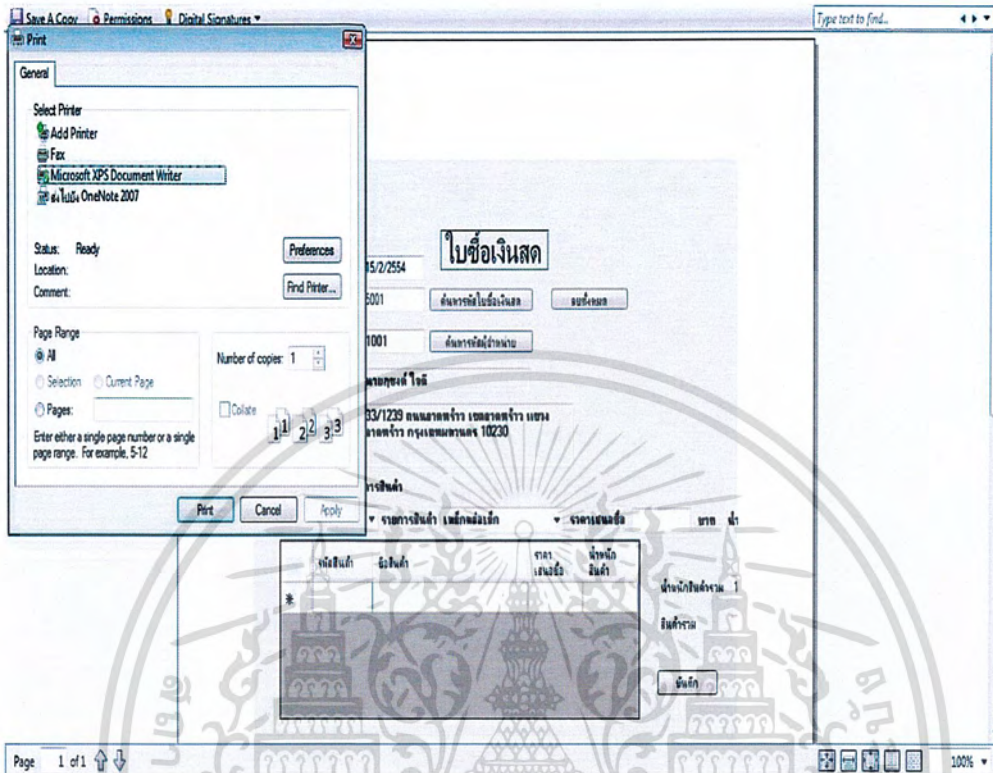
Save A Copy Permissions Digital Signatures ▾

Type text to find...

Print

General

Select Printer

Add Printer

Fax

Microsoft XPS Document Writer

ส่งไปยัง OneNote 2007

Status: Ready

Location:

Comment:

Preferences

Find Printer...

Page Range

All

Selection Current Page

Pages:

Enter either a single page number or a single page range. For example, 5-12

Number of copies: 1

Collate

$1^1$ $2^2$ $3^3$

Print Cancel Apply

ใบซื้อเงินสด

15/2/2554

5001

ค้นหารหัสใบซื้อเงินสด

ลบทั้งหมด

1001

ค้นหารหัสผู้จำหน่าย

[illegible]

33/1239 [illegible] 10230

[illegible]

▾ รายการสินค้า เหล็กแผ่นเล็ก ▾ ราคาเสนอซื้อ บาท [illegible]

| รหัสสินค้า | ชื่อสินค้า | ราคาเสนอซื้อ | น้ำหนักสินค้า |
|---|---|---|---|
| * | | | |

น้ำหนักสินค้ารวม 1

สินค้ารวม

บันทึก

Page 1 of 1

100%